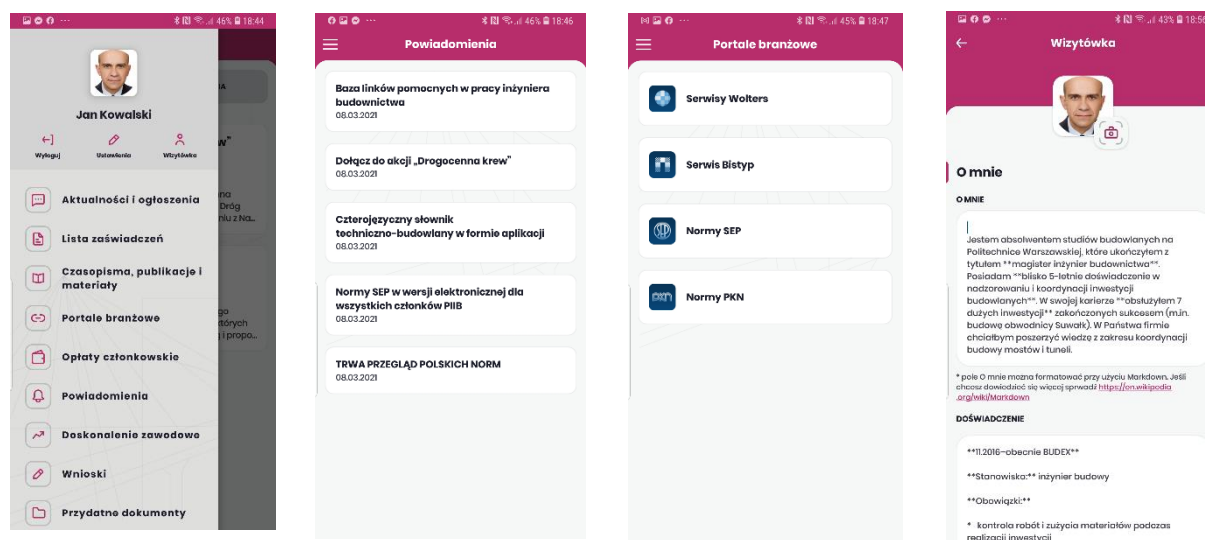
46% 18:44

Jan Kowalski

Wyloguj Ustawienia Wizytówka

Aktualności i ogłoszenia
Lista zaświadczeń
Czasopisma, publikacje i materiały
Portale branżowe
Opłaty członkowskie
Powiadomienia
Doskonalenie zawodowe
Wnioski
Przydatne dokumenty

46% 18:46
Powiadomienia

Baza linków pomocnych w pracy inżyniera budownictwa
08.03.2021

Dołącz do akcji „Drogocenna krew"
08.03.2021

Czterojęzyczny słownik techniczno-budowlany w formie aplikacji
08.03.2021

Normy SEP w wersji elektronicznej dla wszystkich członków PIIB
08.03.2021

TRWA PRZEGLĄD POLSKICH NORM
08.03.2021

45% 18:47
Portale branżowe

Serwisy Wolters
Serwis Bistyp
Normy SEP
Normy PKN

43% 18:56
Wizytówka

O mnie

O MNIE

Jestem absolwentem studiów budowlanych na Politechnice Warszawskiej, które ukończyłem z tytułem **magister inżynier budownictwa**. Posiadam **blisko 5-letnie doświadczenie w nadzorowaniu i koordynacji inwestycji budowlanych**. W swojej karierze **obsłużyłem 7 dużych inwestycji** zakończonych sukcesem (m.in. budowę obwodnicy Suwałk). W Państwa firmie chciałbym poszerzyć wiedzę z zakresu koordynacji budowy mostów i tuneli.

* pole O mnie można formatować przy użyciu Markdown. Jeśli chcesz dowiedzieć się więcej sprawdź https://en.wikipedia.org/wiki/Markdown

DOŚWIADCZENIE

**11.2016–obecnie BUDEX**

**Stanowisko:** inżynier budowy

**Obowiązki:**

* kontrola robót i zużycia materiałów podczas realizacji inwestycji